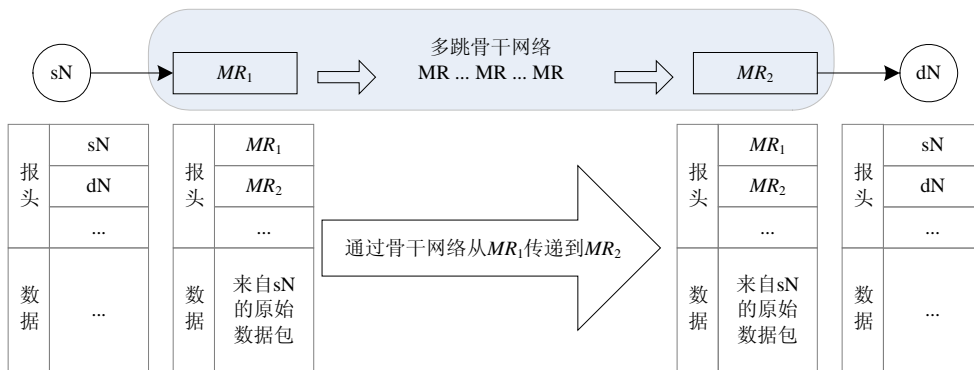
sN

$MR_1$

多跳骨干网络
MR ... MR ... MR

$MR_2$

dN

| 报头 | sN |
|---|---|
| | dN |
| | ... |
| 数据 | ... |

| 报头 | $MR_1$ |
|---|---|
| | $MR_2$ |
| | ... |
| 数据 | 来自sN的原始数据包 |

通过骨干网络从$MR_1$传递到$MR_2$

| 报头 | $MR_1$ |
|---|---|
| | $MR_2$ |
| | ... |
| 数据 | 来自sN的原始数据包 |

| 报头 | sN |
|---|---|
| | dN |
| | ... |
| 数据 | ... |